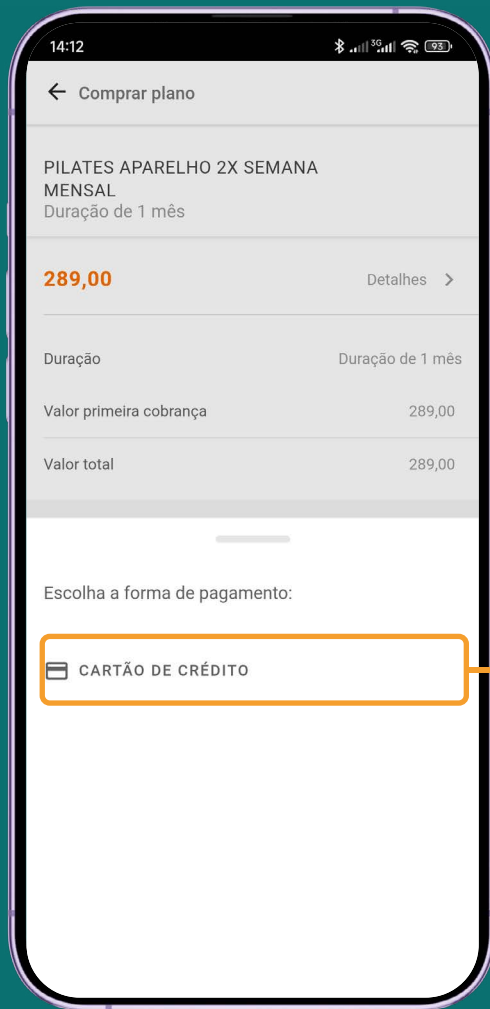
14:12

3G 93

Comprar plano

PILATES APARELHO 2X SEMANA MENSAL
Duração de 1 mês

289,00

Detalhes

| Duração | Duração de 1 mês |
|---|---|
| Valor primeira cobrança | 289,00 |
| Valor total | 289,00 |

Escolha a forma de pagamento:

CARTÃO DE CRÉDITO